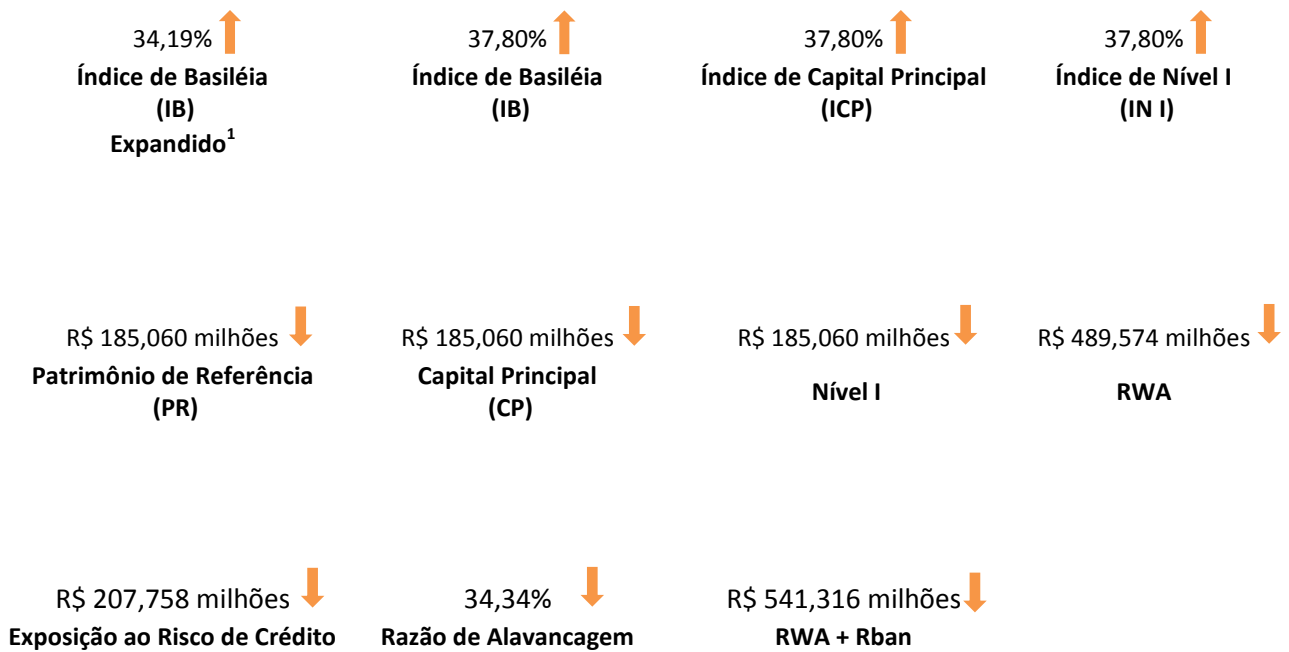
34,19%
**Índice de Basiléia (IB) Expandido$^1$**

37,80%
**Índice de Basiléia (IB)**

37,80%
**Índice de Capital Principal (ICP)**

37,80%
**Índice de Nível I (IN I)**

R$ 185,060 milhões
**Patrimônio de Referência (PR)**

R$ 185,060 milhões
**Capital Principal (CP)**

R$ 185,060 milhões
**Nível I**

R$ 489,574 milhões
**RWA**

R$ 207,758 milhões
**Exposição ao Risco de Crédito**

34,34%
**Razão de Alavancagem**

R$ 541,316 milhões
**RWA + Rban**